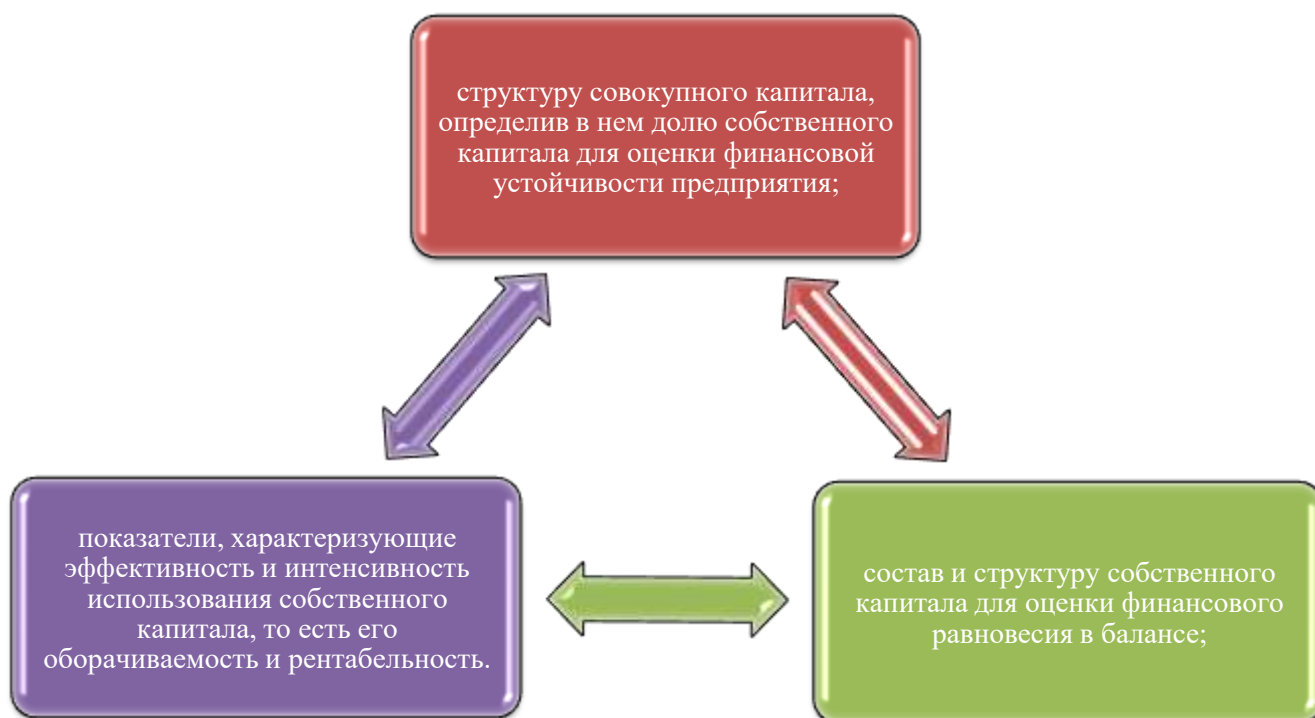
структуру совокупного капитала, определив в нем долю собственного капитала для оценки финансовой устойчивости предприятия;

показатели, характеризующие эффективность и интенсивность использования собственного капитала, то есть его оборачиваемость и рентабельность.

состав и структуру собственного капитала для оценки финансового равновесия в балансе;